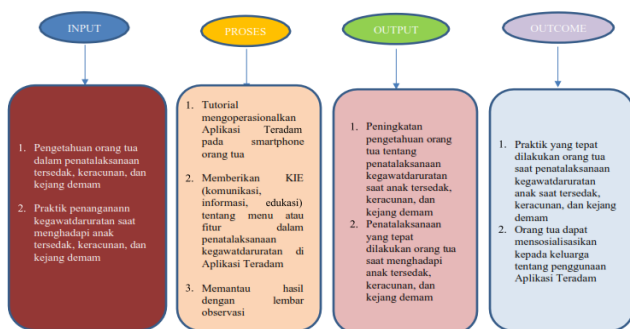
INPUT

1. Pengetahuan orang tua dalam penatalaksanaan tersedak, keracunan, dan kejang demam

2. Praktik penanganann kegawatdaruratan saat menghadapi anak tersedak, keracunan, dan kejang demam

PROSES

1. Tutorial mengoperasionalkan Aplikasi Teradam pada smartphone orang tua

2. Memberikan KIE (komunikasi, informasi, edukasi) tentang menu atau fitur dalam penatalaksanaan kegawatdaruratan di Aplikasi Teradam

3. Memantau hasil dengan lembar observasi

OUTPUT

1. Peningkatan pengetahuan orang tua tentang penatalaksanaan kegawatdaruratan saat anak tersedak, keracunan, dan kejang demam

2. Penatalaksanaan yang tepat dilakukan orang tua saat menghadapi anak tersedak, keracunan, dan kejang demam

OUTCOME

1. Praktik yang tepat dilakukan orang tua saat penatalaksanaan kegawatdaruratan anak saat tersedak, keracunan, dan kejang demam

2. Orang tua dapat mensosialisasikan kepada keluarga tentang penggunaan Aplikasi Teradam